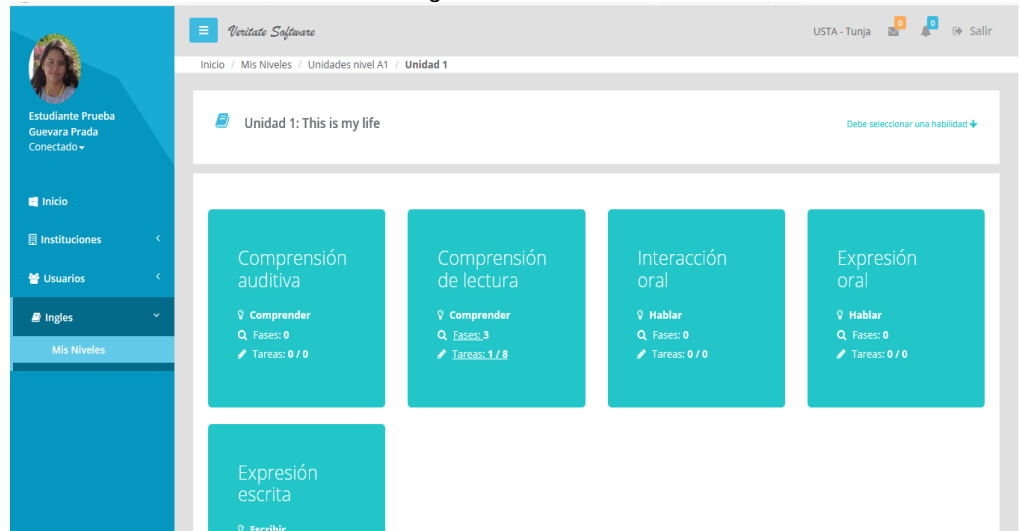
Veritate Software

USTA - Tunja 0 0 Salir

Estudiante Prueba Guevara Prada
Conectado

Inicio
Instituciones
Usuarios
Ingles
Mis Niveles

Inicio / Mis Niveles / Unidades nivel A1 / Unidad 1

Unidad 1: This is my life

Debe seleccionar una habilidad

Comprensión auditiva
Comprender
Fases: 0
Tareas: 0 / 0

Comprensión de lectura
Comprender
Fases: 3
Tareas: 1 / 8

Interacción oral
Hablar
Fases: 0
Tareas: 0 / 0

Expresión oral
Hablar
Fases: 0
Tareas: 0 / 0

Expresión escrita
Escribir